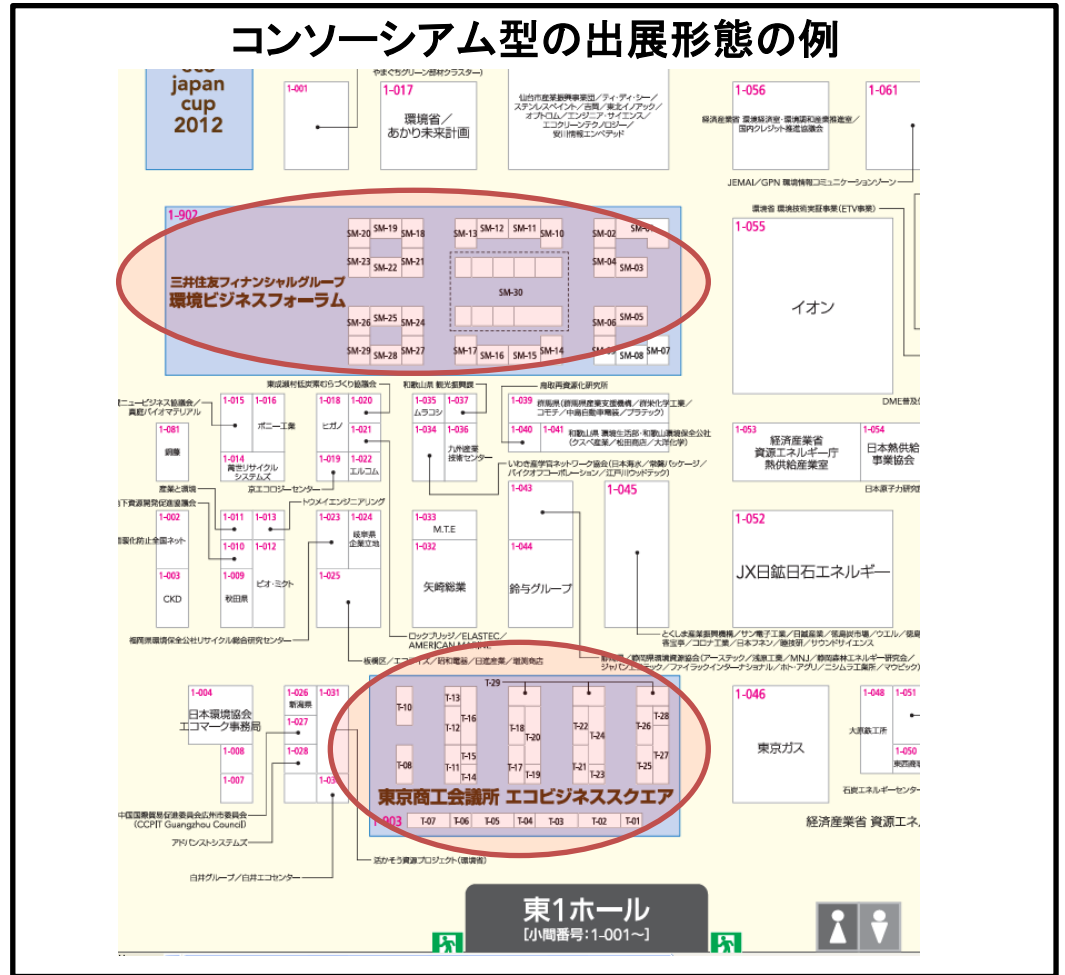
コンソーシアム型の出展形態の例

japan cup 2012

やまぐちグリーン部材クラスター

1-001

1-017 環境省／あかり未来計画

仙台市産業振興事業団／ティ・ディ・シー／ステンレスペイント／吉岡／東北イノアック／オプトロム／エンジニア・サイエンス／エコグリーンテクノロジー／安川情報エンベデッド

1-056 経済産業省 環境経済室・環境調和産業推進室／国内クレジット推進協議会

1-061

JEMAI／GPN 環境情報コミュニケーションゾーン

1-902

三井住友フィナンシャルグループ 環境ビジネスフォーラム

SM-20 SM-19 SM-18 SM-23 SM-22 SM-21 SM-13 SM-12 SM-11 SM-10 SM-02 SM-04 SM-03 SM-30 SM-26 SM-25 SM-24 SM-06 SM-05 SM-29 SM-28 SM-27 SM-17 SM-16 SM-15 SM-14 SM-08 SM-07

環境省 環境技術実証事業(ETV事業)

1-055 イオン

DME普及

東成瀬村低炭素ものづくり協議会

和歌山県 環境振興課

鳥取再資源化研究所

ニュービジネス協議会／貴船バイオマテリアル

1-015 1-016 ボニー工業

1-018 1-020 ヒガノ

1-035 1-037 ムラコシ

1-039 群馬県(群馬県産業支援機構／群栄化学工業／コモテ／中島自動車電装／プラテック)

1-081 銅藤

1-014 青雲リサイクルシステムズ

1-019 1-021 1-022 エルコム

1-034 1-036 九州産業技術センター

1-040 1-041 和歌山県 環境生活部・和歌山県環境保全公社(クスベ産業／松田商店／大洋化学)

1-053 経済産業省 資源エネルギー庁 熱供給産業室

1-054 日本熱供給事業協会

京エコロジーセンター

いわき産学官ネットワーク協会(日本海水／常磐パッケージ／バイオアブソーベーション／江戸川ウッドテック)

日本原子力研究

産業と環境

トウメイエンジニアリング

下資源開発促進協会

1-011 1-013

1-023 1-024 岐阜県 企業立地

1-033 M.T.E

1-043

1-045

1-052

1-002

1-010 1-012

1-032

1-044

都市住宅防止全国ネット

1-003 CKD

1-009 秋田県 ビオ・ミクト

1-025

矢崎総業

鈴与グループ

JX日鉱日石エネルギー

福岡県環境保全公社リサイクル総合研究センター

ロックブリッジ／ELASTEC／AMERICAN MARINE

とくしま産業振興機構／サン電子工業／日誠産業／姫島炭市場／ウエル／阿波赤宝学／コロナ工業／日本フネン／蓄技研／サウンドサイエンス

板橋区／エコ・ゾイス／昭和電器／日進産業／瑞澗商店

静岡県／静岡県環境資源協会(アースデック／浅倉工業／MNJ／静岡県新エネルギー研究会／ジャパンエコ・ミック／ファイラックインターナショナル／ホト・アグリ／ニシムラ工業所／マウビック)

1-004 日本環境協会 エコマーク事務局

1-026 新潟県 1-031

1-027

1-008

1-028

1-007

1-03

T-29 T-10 T-13 T-12 T-16 T-18 T-20 T-22 T-24 T-26 T-28 T-08 T-15 T-11 T-14 T-17 T-19 T-21 T-23 T-25 T-27

東京商工会議所 エコビジネススクエア

1-903 T-07 T-06 T-05 T-04 T-03 T-02 T-01

1-046 東京ガス

1-048 1-051 大原鉄工所

1-050 東西産業

石炭エネルギーセンター

経済産業省 資源エネ

中国国際貿易促進委員会広州市委員会(CCPIT Guangzhou Council)

アドバンストシステムズ

活かそう資源プロジェクト(環境省)

白井グループ／白井エコセンター

東1ホール
[小間番号:1-001〜]